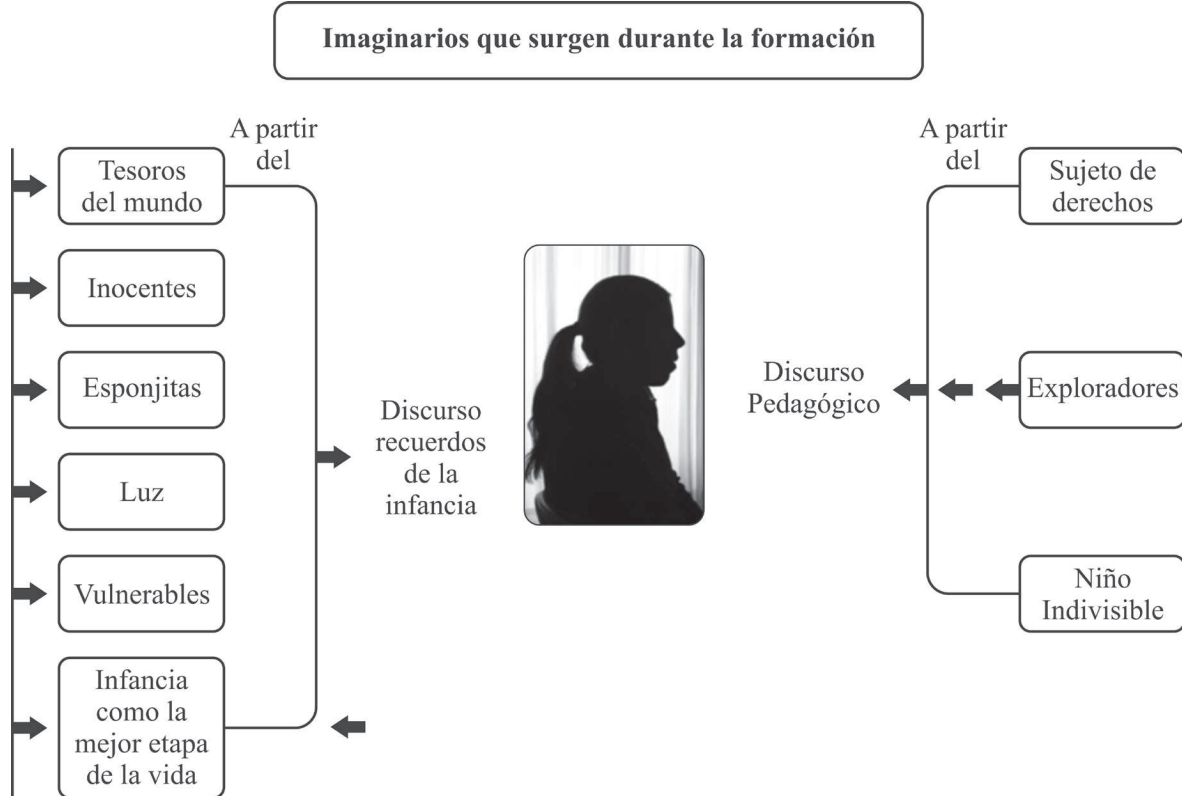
Imaginarios que surgen durante la formación

A partir del

Tesoros del mundo

Inocentes

Esponjitas

Luz

Vulnerables

Infancia como la mejor etapa de la vida

Discurso recuerdos de la infancia

Discurso Pedagógico

A partir del

Sujeto de derechos

Exploradores

Niño Indivisible